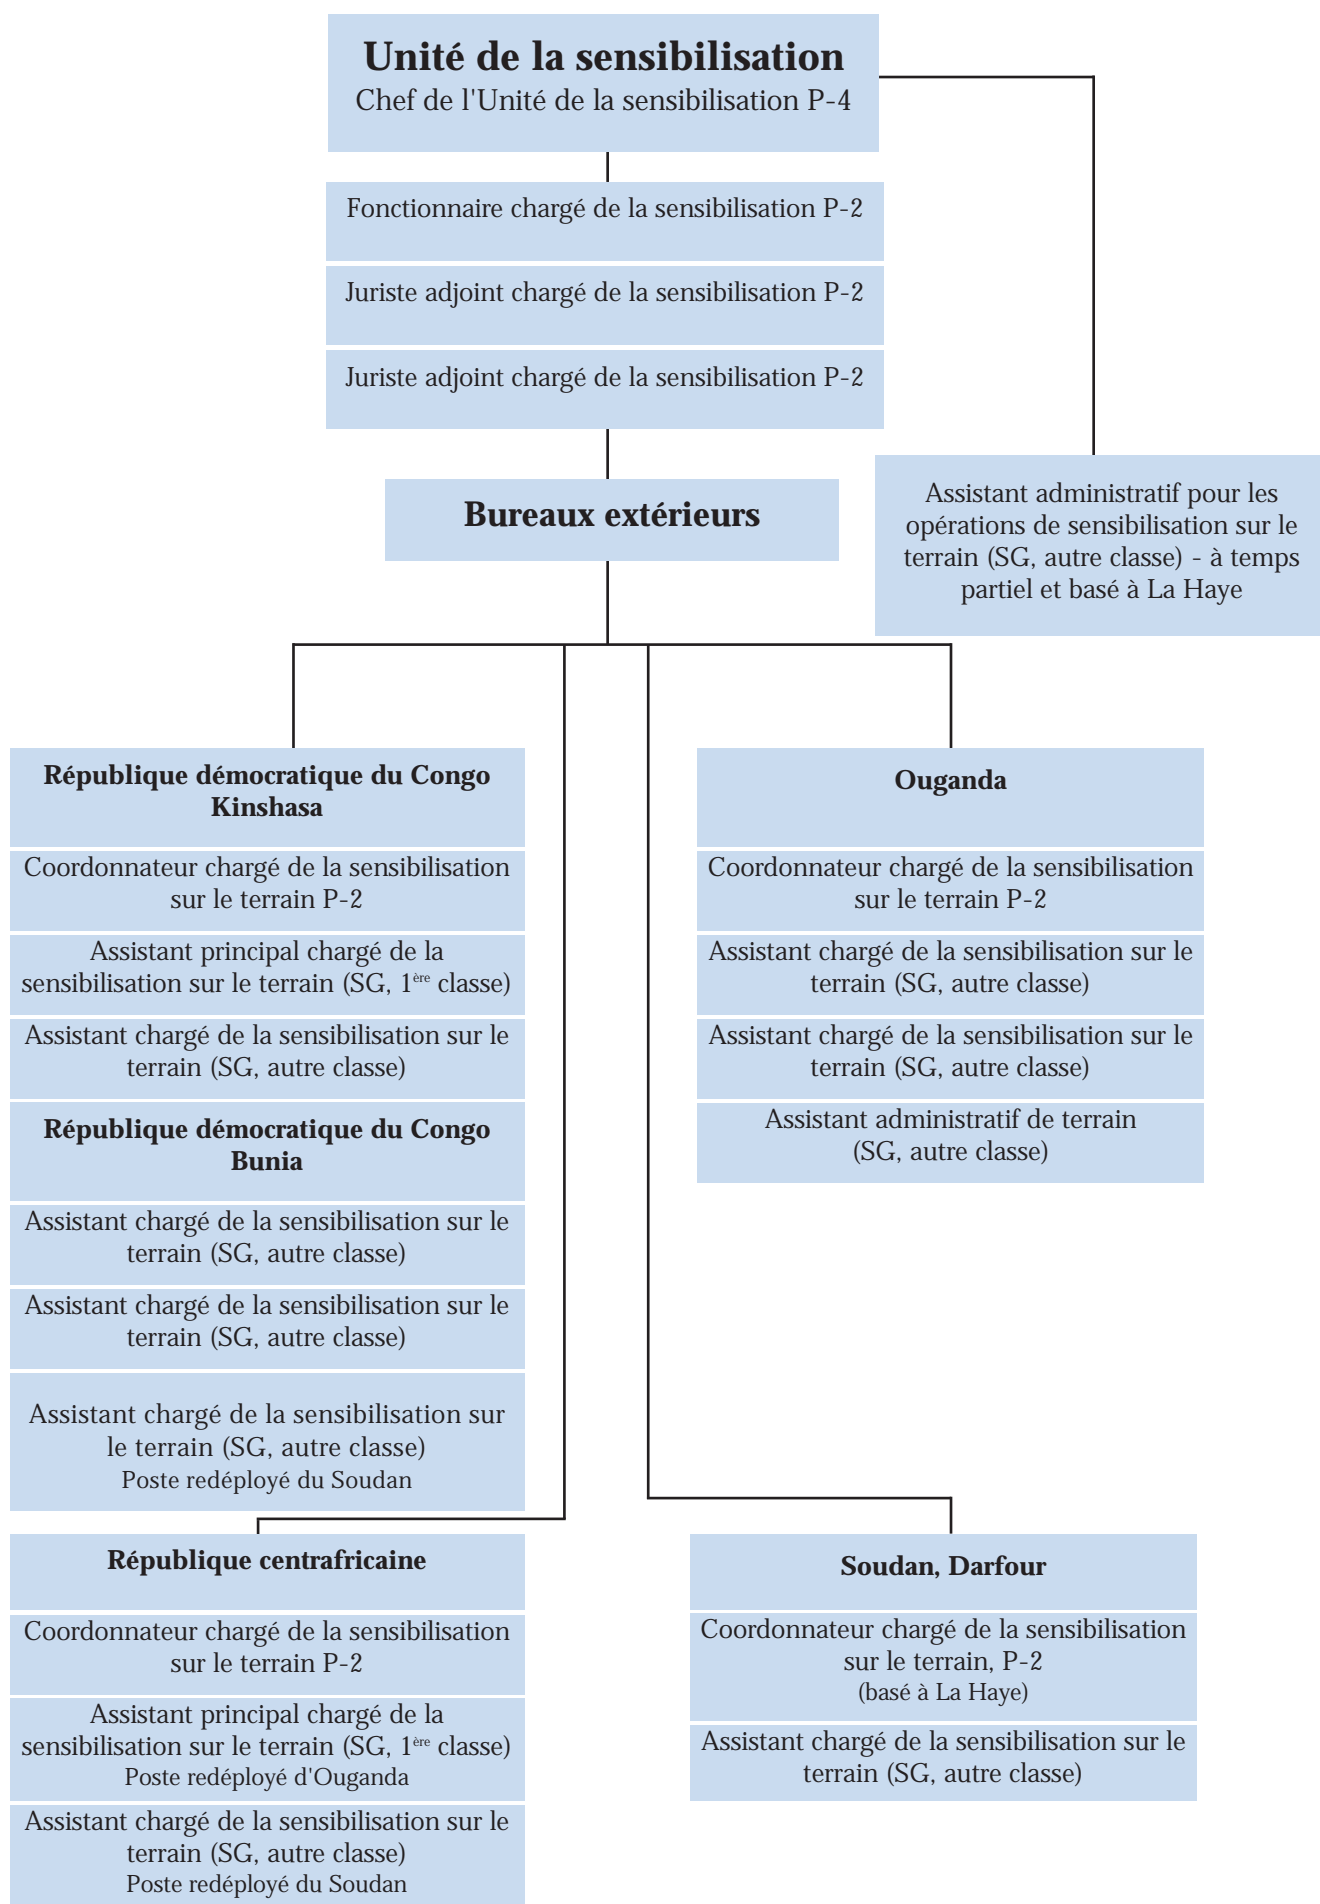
Unité de la sensibilisation
Chef de l'Unité de la sensibilisation P-4

Fonctionnaire chargé de la sensibilisation P-2

Juriste adjoint chargé de la sensibilisation P-2

Juriste adjoint chargé de la sensibilisation P-2

Assistant administratif pour les opérations de sensibilisation sur le terrain (SG, autre classe) - à temps partiel et basé à La Haye

Bureaux extérieurs

République démocratique du Congo Kinshasa

Coordonnateur chargé de la sensibilisation sur le terrain P-2

Assistant principal chargé de la sensibilisation sur le terrain (SG, 1$^{ère}$ classe)

Assistant chargé de la sensibilisation sur le terrain (SG, autre classe)

République démocratique du Congo Bunia

Assistant chargé de la sensibilisation sur le terrain (SG, autre classe)

Assistant chargé de la sensibilisation sur le terrain (SG, autre classe)

Assistant chargé de la sensibilisation sur le terrain (SG, autre classe)
Poste redéployé du Soudan

Ouganda

Coordonnateur chargé de la sensibilisation sur le terrain P-2

Assistant chargé de la sensibilisation sur le terrain (SG, autre classe)

Assistant chargé de la sensibilisation sur le terrain (SG, autre classe)

Assistant administratif de terrain (SG, autre classe)

République centrafricaine

Coordonnateur chargé de la sensibilisation sur le terrain P-2

Assistant principal chargé de la sensibilisation sur le terrain (SG, 1$^{ère}$ classe)
Poste redéployé d'Ouganda

Assistant chargé de la sensibilisation sur le terrain (SG, autre classe)
Poste redéployé du Soudan

Soudan, Darfour

Coordonnateur chargé de la sensibilisation sur le terrain, P-2
(basé à La Haye)

Assistant chargé de la sensibilisation sur le terrain (SG, autre classe)